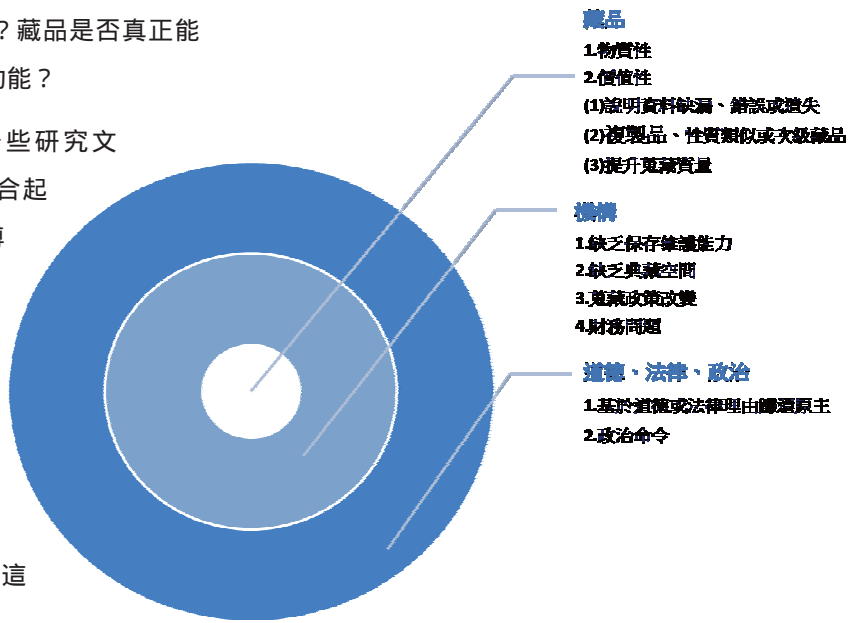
？藏品是否真正能

功能？

些研究文

合起

這

藏品

1.物質性

2.價值性

(1)證明資料缺漏、錯誤或遺失

(2)複製品、性質類似或次級藏品

(3)提升蒐藏質量

機構

1.缺乏保存維護能力

2.缺乏典藏空間

3.蒐藏政策改變

4.財務問題

道德、法律、政治

1.基於道德或法律理由歸還原主

2.政治命令